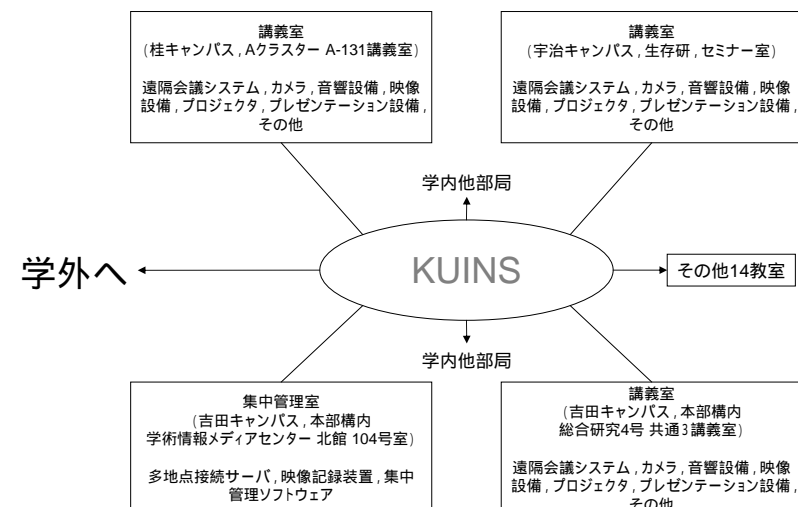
講義室
（桂キャンパス，Aクラスター A-131講義室）

遠隔会議システム，カメラ，音響設備，映像設備，プロジェクタ，プレゼンテーション設備，その他

講義室
（宇治キャンパス，生存研，セミナー室）

遠隔会議システム，カメラ，音響設備，映像設備，プロジェクタ，プレゼンテーション設備，その他

学内他部局

学外へ

KUINS

その他14教室

学内他部局

集中管理室
（吉田キャンパス，本部構内
学術情報メディアセンター 北館 104号室）

多地点接続サーバ，映像記録装置，集中管理ソフトウェア

講義室
（吉田キャンパス，本部構内
総合研究4号 共通3講義室）

遠隔会議システム，カメラ，音響設備，映像設備，プロジェクタ，プレゼンテーション設備，その他